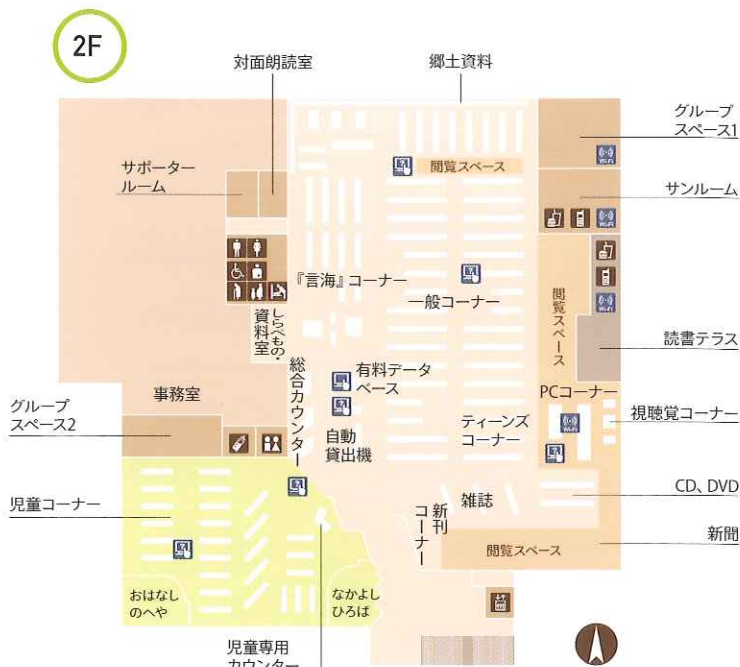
2F

対面朗読室

郷土資料

グループ
スペース1

サポーター
ルーム

閲覧スペース

サンルーム

『言海』コーナー

一般コーナー

しらべもの・
資料室

閲覧スペース

読書テラス

総合カウンター

有料データベース

事務室

PCコーナー

グループ
スペース2

自動
貸出機

ティーンズ
コーナー

視聴覚コーナー

児童コーナー

雑誌

CD、DVD

新刊コーナー

新聞

閲覧スペース

おはなし
のへや

なかよし
ひろば

児童専用
カウンター